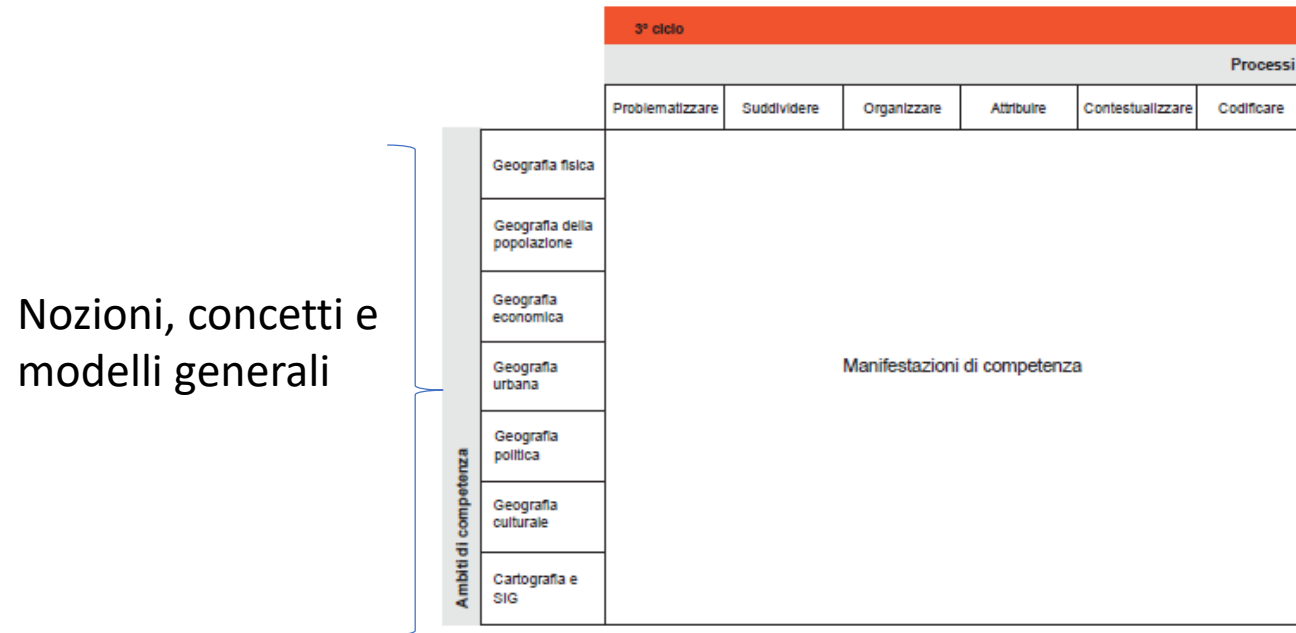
Nozioni, concetti e modelli generali

3° ciclo

Processi

| | | Problematizzare | Suddividere | Organizzare | Attribuire | Contestualizzare | Codificare |
|---|---|---|---|---|---|---|---|
| Ambiti di competenza | Geografia fisica | Manifestazioni di competenza | | | | | |
| | Geografia della popolazione | | | | | | |
| | Geografia economica | | | | | | |
| | Geografia urbana | | | | | | |
| | Geografia politica | | | | | | |
| | Geografia culturale | | | | | | |
| | Cartografia e SIG | | | | | | |